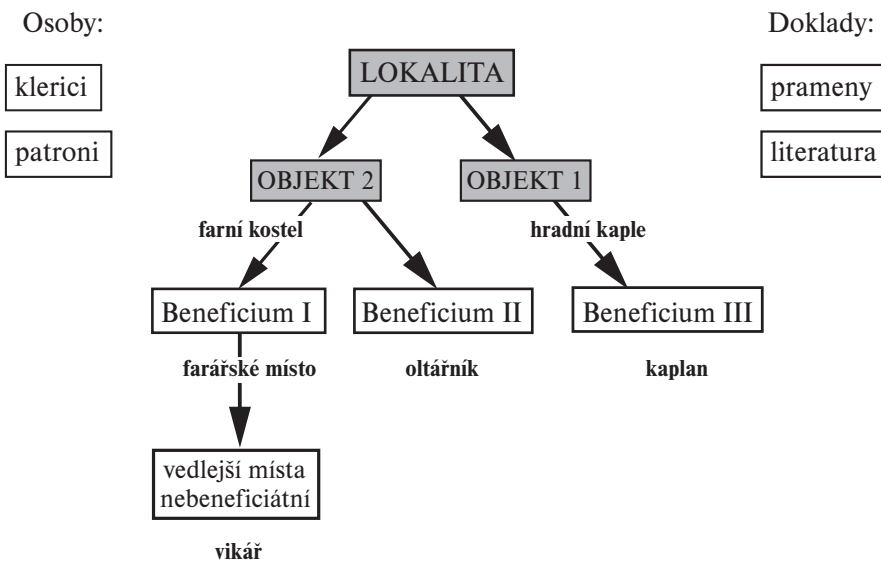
Osoby:

klerici

patroni

LOKALITA

OBJEKT 2

farní kostel

OBJEKT 1

hradní kaple

Doklady:

prameny

literatura

Beneficium I

farářské místo

Beneficium II

oltářník

Beneficium III

kaplan

vedlejší místa nebeneficiátní

vikář